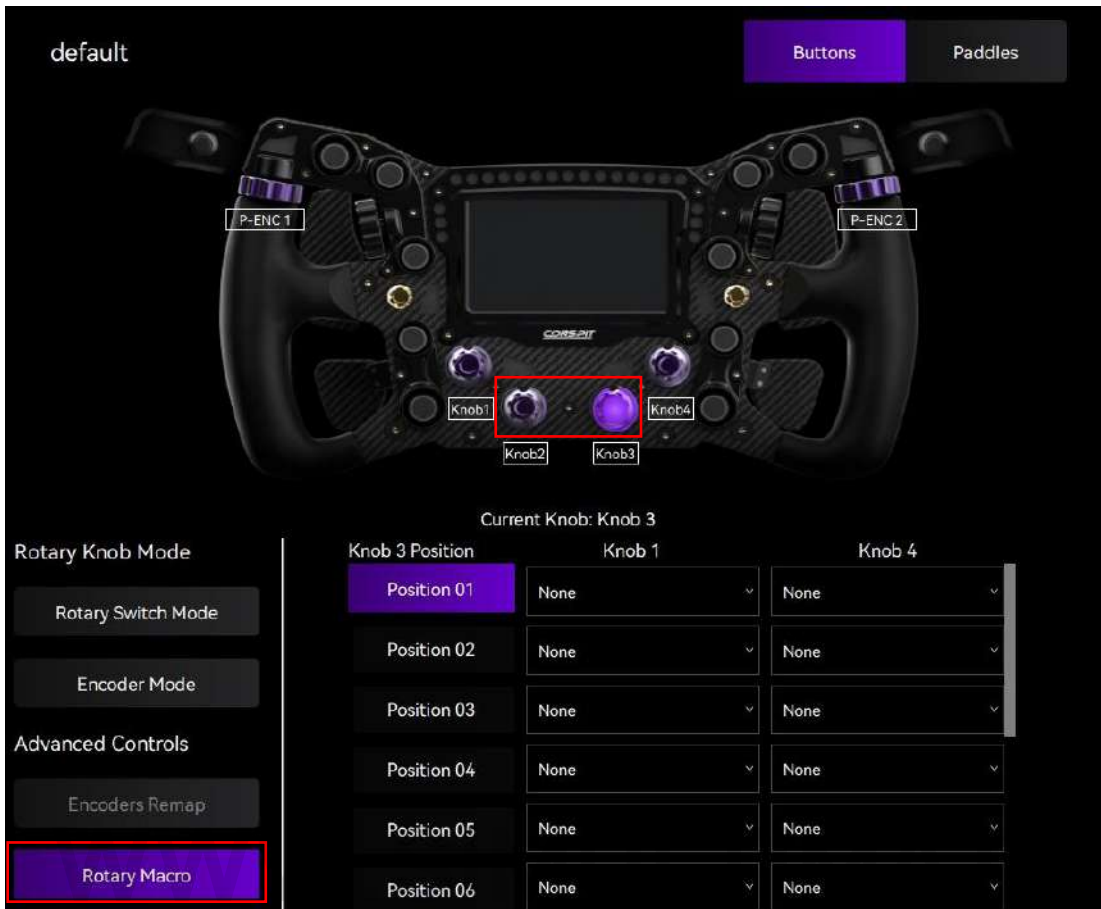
default

Buttons Paddles

P-ENC 1

P-ENC 2

CORSPIT

Knob1

Knob4

Knob2

Knob3

Current Knob: Knob 3

Rotary Knob Mode

Rotary Switch Mode

Encoder Mode

Advanced Controls

Encoders Remap

Rotary Macro

| Knob 3 Position | Knob 1 | Knob 4 |
|---|---|---|
| Position 01 | None | None |
| Position 02 | None | None |
| Position 03 | None | None |
| Position 04 | None | None |
| Position 05 | None | None |
| Position 06 | None | None |